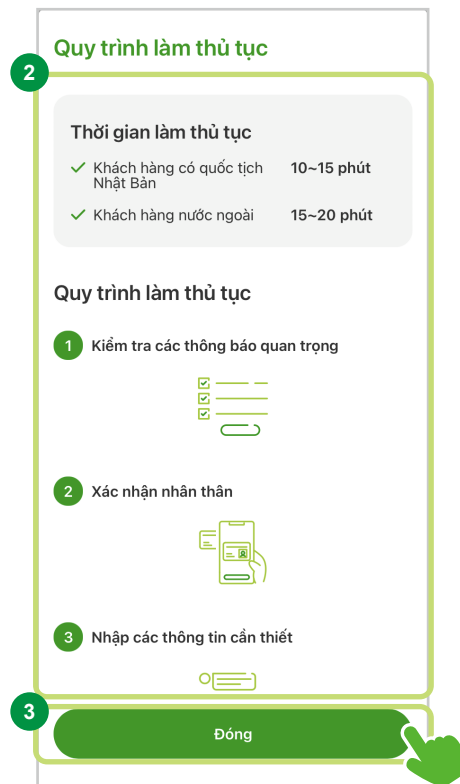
Quy trình làm thủ tục

2

Thời gian làm thủ tục

Khách hàng có quốc tịch Nhật Bản 10~15 phút

Khách hàng nước ngoài 15~20 phút

Quy trình làm thủ tục

1 Kiểm tra các thông báo quan trọng

2 Xác nhận nhân thân

3 Nhập các thông tin cần thiết

3

Đóng